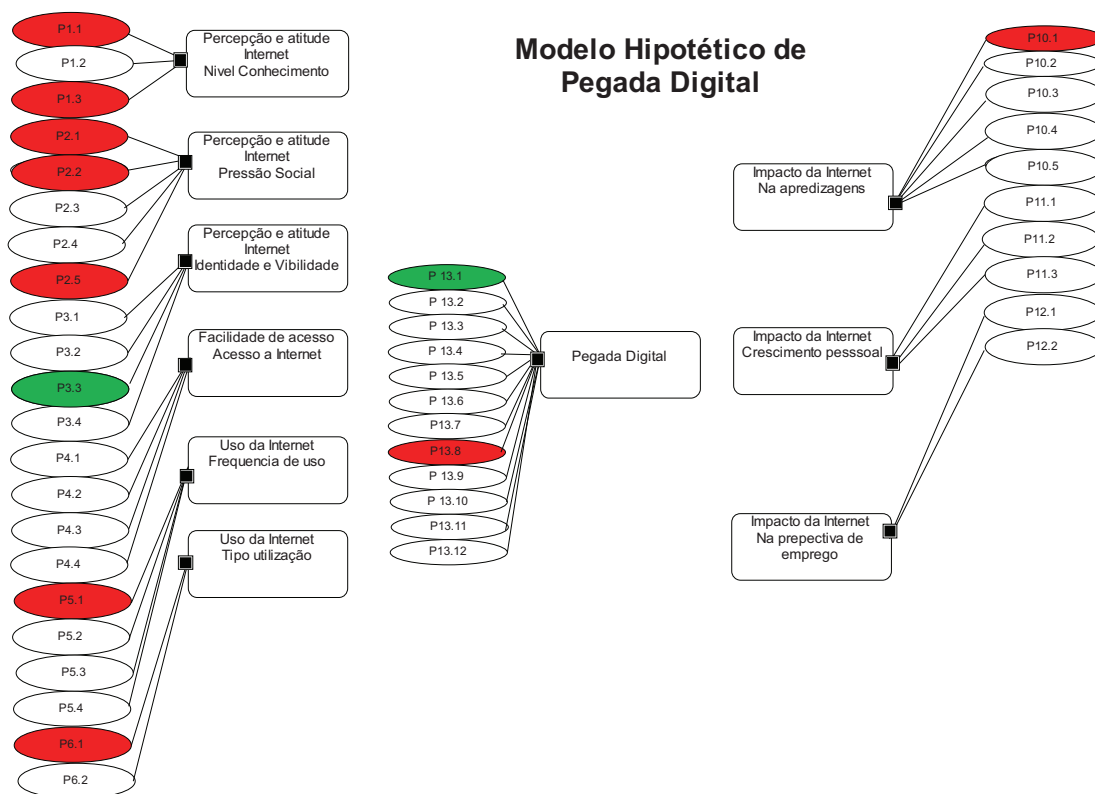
Modelo Hipotético de Pegada Digital

P1.1
P1.2
P1.3
Percepção e atitude Internet Nivel Conhecimento

P2.1
P2.2
P2.3
P2.4
P2.5
Percepção e atitude Internet Pressão Social

Percepção e atitude Internet Identidade e Vibilidade

P3.1
P3.2
P3.3
P3.4
Facilidade de acesso Acesso a Internet

P4.1
P4.2
P4.3
P4.4
Uso da Internet Frequencia de uso

P5.1
P5.2
P5.3
P5.4
Uso da Internet Tipo utilização

P6.1
P6.2

P 13.1
P 13.2
P 13.3
P 13.4
P 13.5
P 13.6
P13.7
P13.8
P 13.9
P 13.10
P13.11
P13.12
Pegada Digital

P10.1
P10.2
P10.3
P10.4
P10.5
Impacto da Internet Na apredizagens

P11.1
P11.2
P11.3
Impacto da Internet Crescimento pesssoal

P12.1
P12.2
Impacto da Internet Na prepectiva de emprego